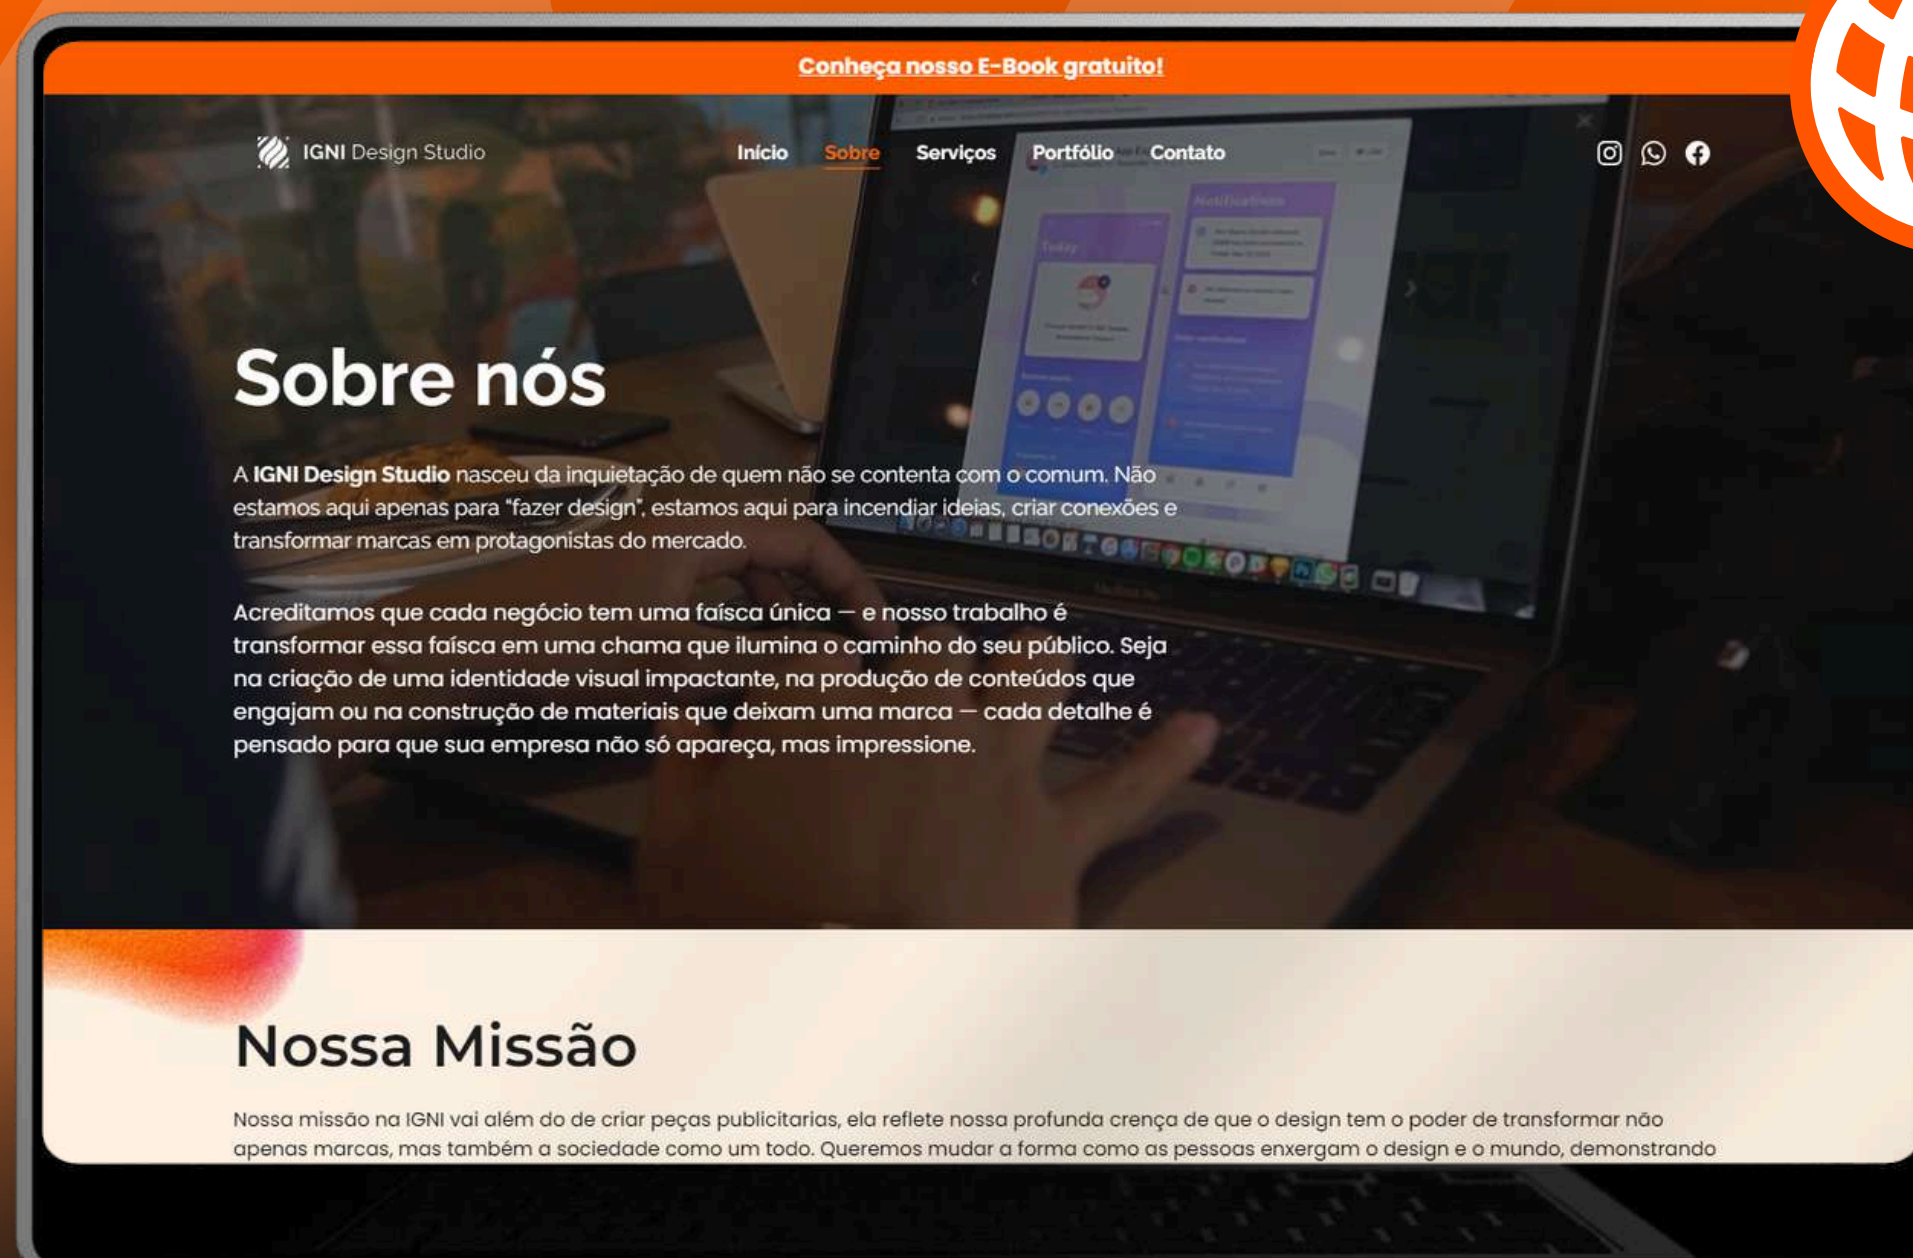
Conheça nosso E-Book gratuito!

IGNI Design Studio

Início Sobre Serviços Portfólio Contato

Sobre nós

A IGNI Design Studio nasceu da inquietação de quem não se contenta com o comum. Não estamos aqui apenas para "fazer design", estamos aqui para incendiar ideias, criar conexões e transformar marcas em protagonistas do mercado.

Acreditamos que cada negócio tem uma faísca única — e nosso trabalho é transformar essa faísca em uma chama que ilumina o caminho do seu público. Seja na criação de uma identidade visual impactante, na produção de conteúdos que engajam ou na construção de materiais que deixam uma marca — cada detalhe é pensado para que sua empresa não só apareça, mas impressione.

Nossa Missão

Nossa missão na IGNI vai além do de criar peças publicitarias, ela reflete nossa profunda crença de que o design tem o poder de transformar não apenas marcas, mas também a sociedade como um todo. Queremos mudar a forma como as pessoas enxergam o design e o mundo, demonstrando